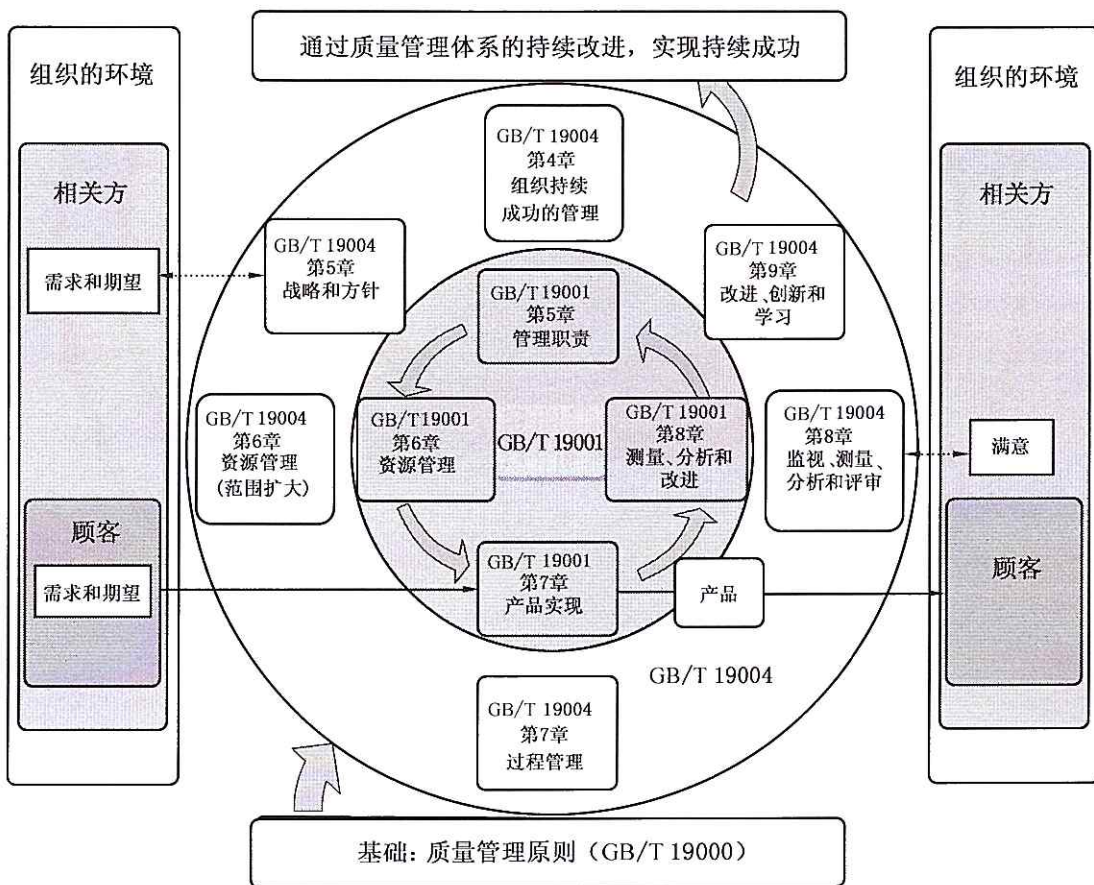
通过质量管理体系的持续改进，实现持续成功

组织的环境

相关方

需求和期望

顾客

需求和期望

GB/T 19004
第4章
组织持续
成功的管理

GB/T 19004
第5章
战略和方针

GB/T 19004
第9章
改进、创新和
学习

GB/T 19001
第5章
管理职责

GB/T 19004
第6章
资源管理
（范围扩大）

GB/T19001
第6章
资源管理

GB/T 19001

GB/T 19001
第8章
测量、分析和
改进

GB/T 19004
第8章
监视、测量、
分析和评审

GB/T 19001
第7章
产品实现

产品

GB/T 19004

GB/T 19004
第7章
过程管理

组织的环境

相关方

满意

顾客

基础：质量管理原则（GB/T 19000）